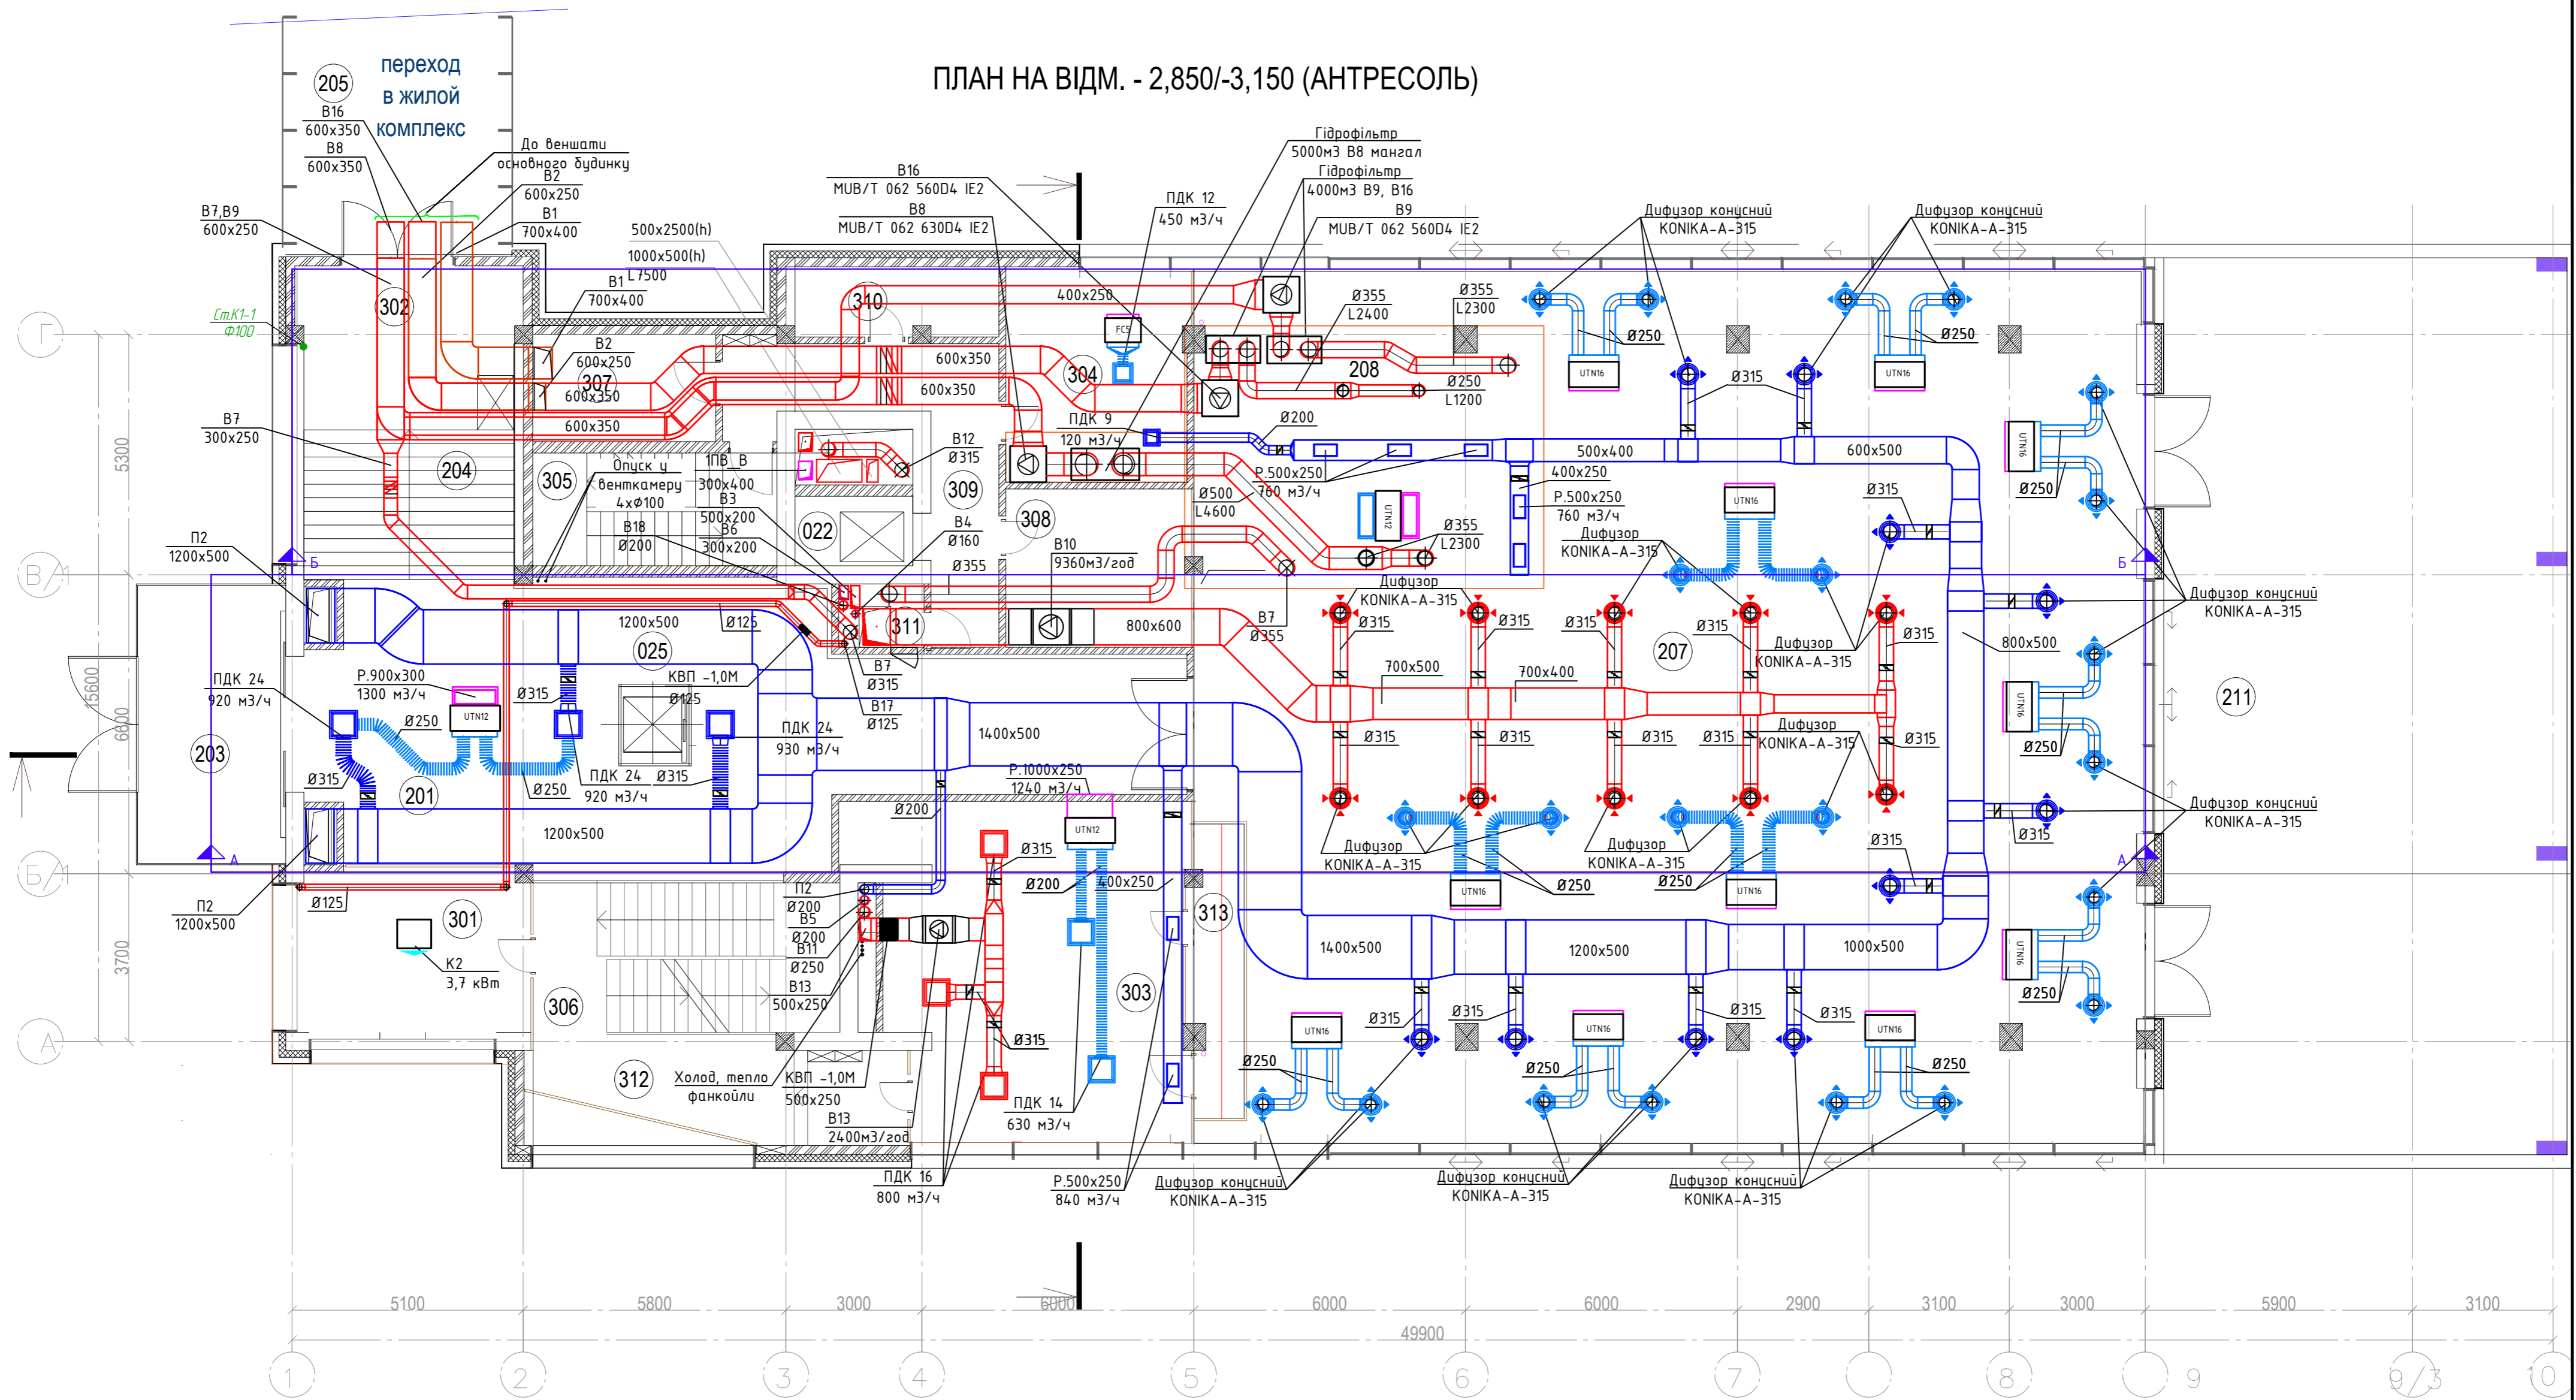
ПЛАН НА ВІДМ. - 2,850/-3,150 (АНТРЕСОЛЬ)

205
переход в жилой комплекс
B16
600x350
B8
600x350
До веншати основного будинку
B2
600x250
B1
700x400
B7,B9
600x250
500x2500(h)
1000x500(h)
B1 L7500
700x400
B16
MUB/T 062 560D4 IE2
B8
MUB/T 062 630D4 IE2
ПДК 12
450 м3/ч
Гідрофільтр
5000м3 B8 мангал
Гідрофільтр
4000м3 B9, B16
B9
MUB/T 062 560D4 IE2
Дифузор конусний
KONIKA-A-315
Дифузор конусний
KONIKA-A-315
СтК1-1
Ф100
302
310
400x250
FC5
Ø355
L2400
Ø355
L2300
Ø250
Ø250
B2
600x250
307
600x350
600x350
600x350
304
208
Ø250
L1200
UTN16
UTN16
Ø315
600x350
ПДК 9
120 м3/ч
Ø200
B7
300x250
204
305
Опуск у венткамеру 4xØ100
1ПВ B
300x400
B3
500x200
B6
300x200
B18
Ø200
B12
Ø315
309
B4
Ø160
308
022
Ø355
B10
9360м3/год
P.500x250
760 м3/ч
Ø500
L4600
500x400
600x500
400x250
P.500x250
760 м3/ч
Ø355
L2300
UTN16
Дифузор
KONIKA-A-315
Ø315
Ø250
Ø250
П2
1200x500
Б
Б
Дифузор
KONIKA-A-315
B7
Ø355
Ø315
Ø315
Ø315
Ø315
Ø315
207
Дифузор конусний
KONIKA-A-315
1200x500
Ø125
025
311
800x600
700x500
700x400
Дифузор
KONIKA-A-315
800x500
ПДК 24
920 м3/ч
P.900x300
1300 м3/ч
UTN12
Ø315
Ø250
КВП -1,0М
Ø125
B7
Ø315
B17
Ø125
ПДК 24
930 м3/ч
1400x500
211
Дифузор
KONIKA-A-315
Ø315
Ø315
Ø315
Ø315
Ø315
203
Ø315
201
ПДК 24
920 м3/ч
Ø315
Ø250
P.1000x250
1240 м3/ч
UTN12
Ø200
Ø315
1200x500
Дифузор
KONIKA-A-315
Дифузор
KONIKA-A-315
Ø250
Ø250
UTN16
UTN16
Ø315
Дифузор конусний
KONIKA-A-315
Ø315
A
A
П2
1200x500
Ø125
301
П2
Ø200
B5
Ø200
B11
Ø250
B13
500x250
Ø200
400x250
313
1400x500
1200x500
1000x500
K2
3,7 кВт
306
303
Ø315
Ø315
Ø315
Ø315
Ø315
UTN16
UTN16
UTN16
Ø315
Ø250
Ø250
Ø250
Ø250
312
Холод, тепло фанкойли
КВП -1,0М
500x250
B13
2400м3/год
ПДК 14
630 м3/ч
ПДК 16
800 м3/ч
P.500x250
840 м3/ч
Дифузор конусний
KONIKA-A-315
Дифузор конусний
KONIKA-A-315
Дифузор конусний
KONIKA-A-315
5300
15600
6600
3700
Г
В/1
Б/1
А
5100
5800
3000
6000
6000
6000
2900
3100
3000
5900
3100
49900
1
2
3
4
5
6
7
8
9
9/3
10